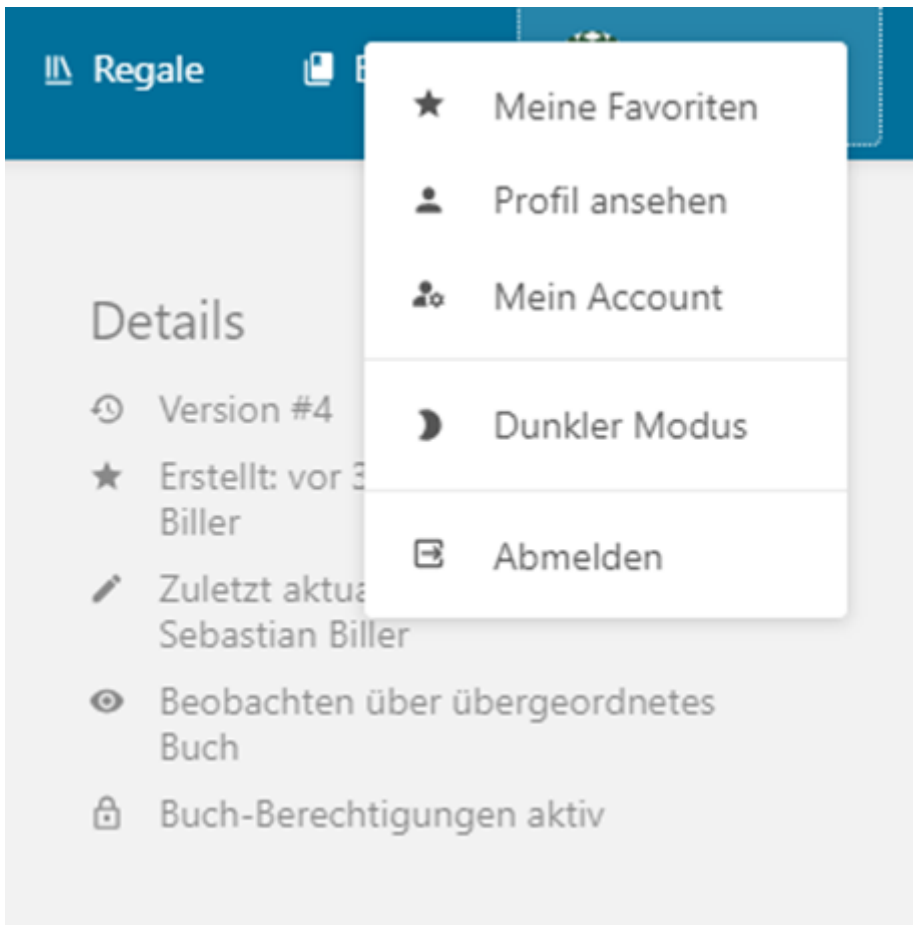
Regale

B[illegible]

Meine Favoriten

Profil ansehen

Mein Account

Dunkler Modus

Abmelden

Details

Version #4

Erstellt: vor 3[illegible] Biller

Zuletzt aktua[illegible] Sebastian Biller

Beobachten über übergeordnetes Buch

Buch-Berechtigungen aktiv